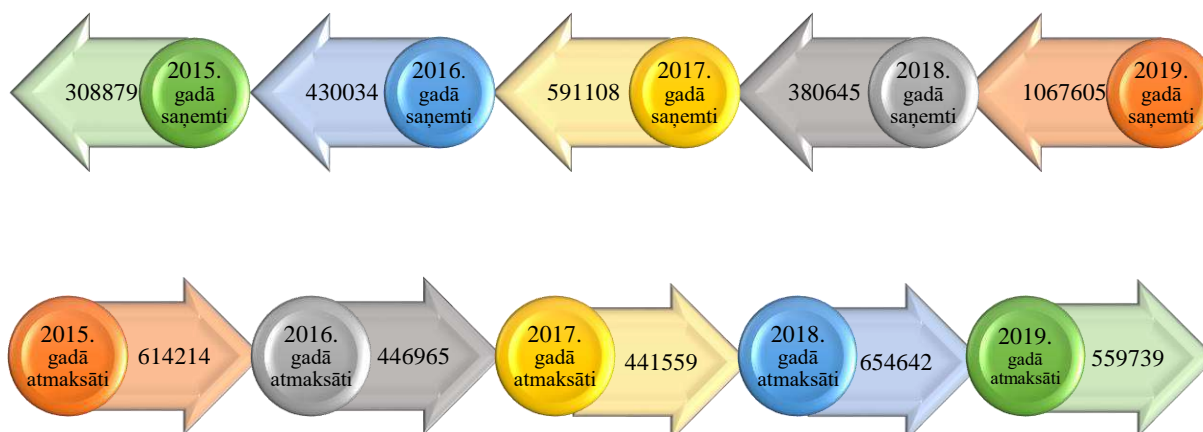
308879 2015. gadā saņemti

430034 2016. gadā saņemti

591108 2017. gadā saņemti

380645 2018. gadā saņemti

1067605 2019. gadā saņemti

2015. gadā atmaksāti 614214

2016. gadā atmaksāti 446965

2017. gadā atmaksāti 441559

2018. gadā atmaksāti 654642

2019. gadā atmaksāti 559739